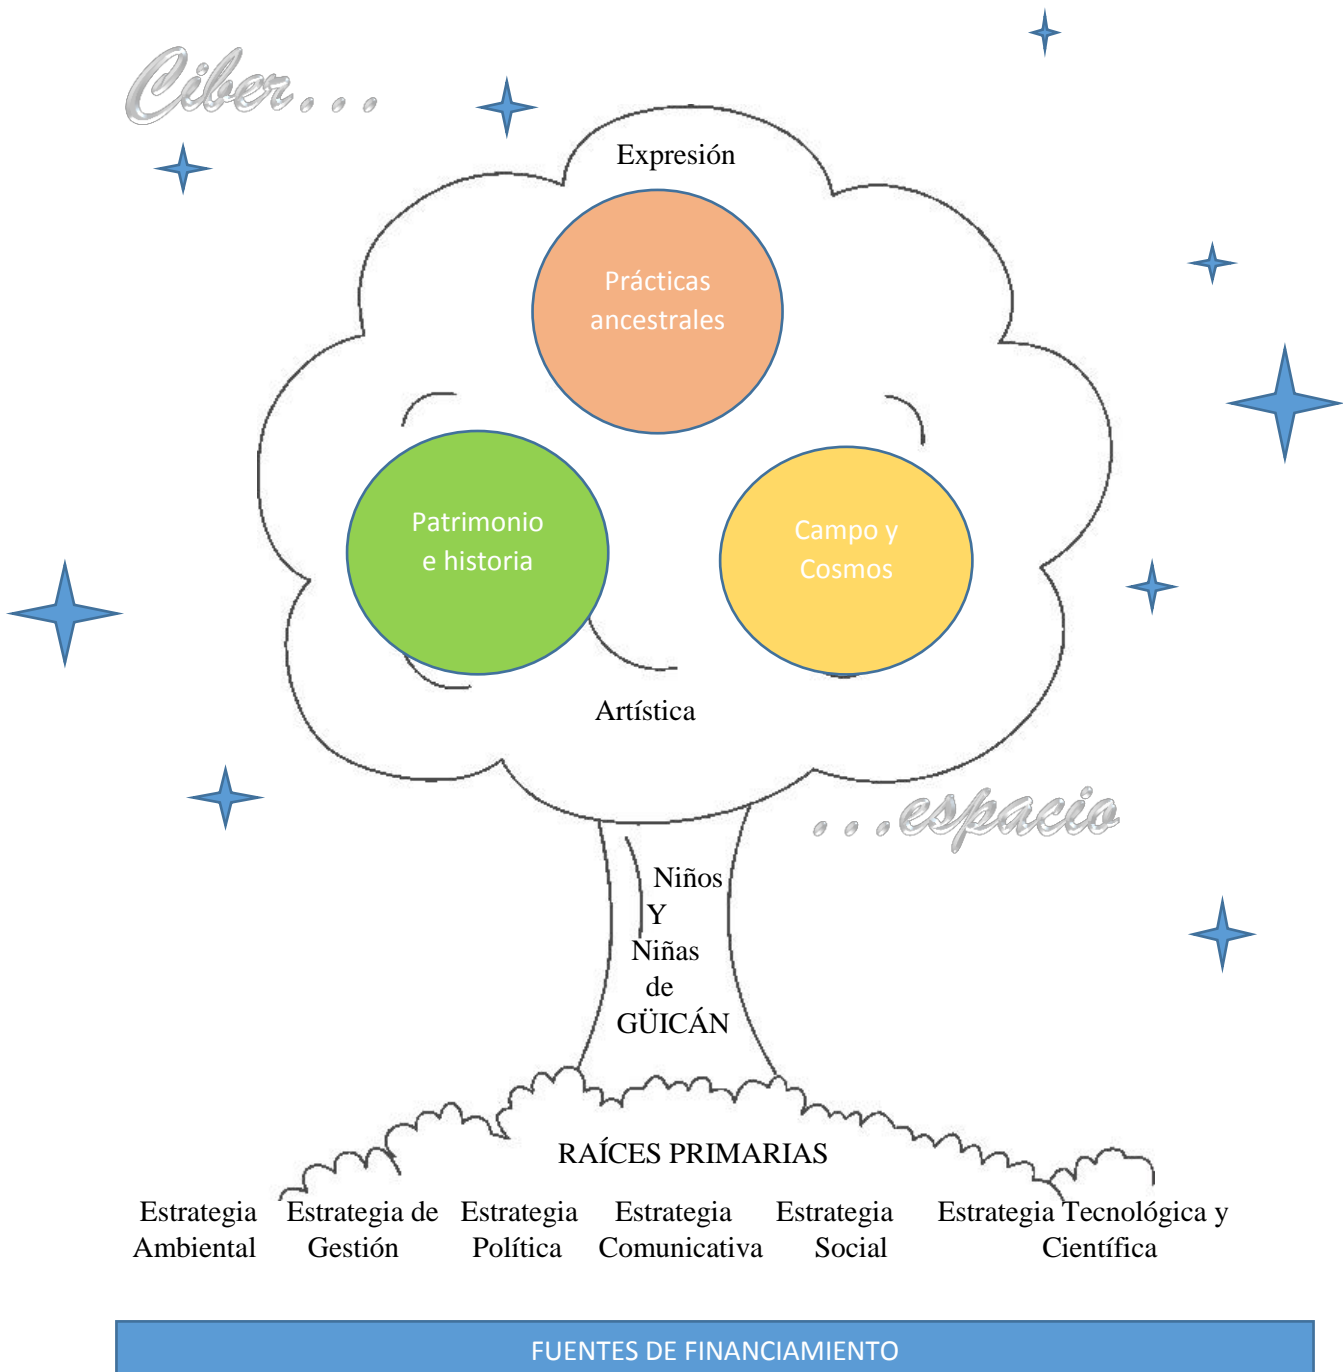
Ciber. . .

Expresión

Prácticas ancestrales

Patrimonio e historia

Campo y Cosmos

Artística

. . .espacio

Niños
Y
Niñas
de
GÜICÁN

RAÍCES PRIMARIAS

Estrategia Ambiental

Estrategia de Gestión

Estrategia Política

Estrategia Comunicativa

Estrategia Social

Estrategia Tecnológica y Científica

FUENTES DE FINANCIAMIENTO